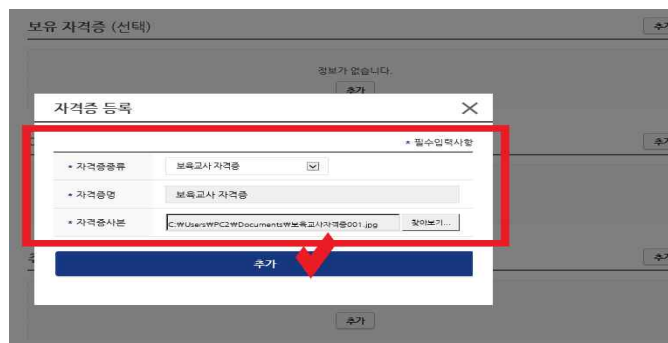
보유 자격증 (선택)

추가

정보가 없습니다.

추가

자격증 등록

* 필수입력사항

| * 자격증종류 | 보육교사 자격증 |
|---|---|
| * 자격증명 | 보육교사 자격증 |
| * 자격증사본 | C:₩Users₩PC2₩Documents₩보육교사자격증001.jpg 찾아보기... |

추가

추가

추가

추가